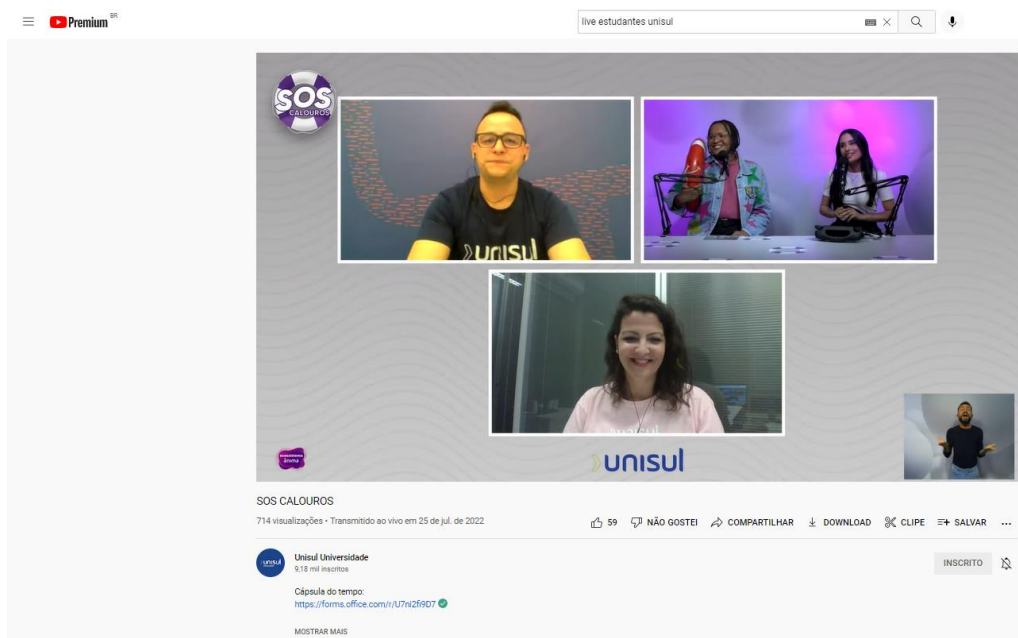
Premium BR

live estudantes unisul

SOS CALOUROS

unisul

unisul

SOS CALOUROS

714 visualizações • Transmitido ao vivo em 25 de jul. de 2022

59 NÃO GOSTEI COMPARTILHAR DOWNLOAD CLIPE SALVAR ...

unisul

Unisul Universidade
9,18 mil inscritos

INSCRITO

Cápsula do tempo:
https://forms.office.com/r/U7ni2fi9D7

MOSTRAR MAIS